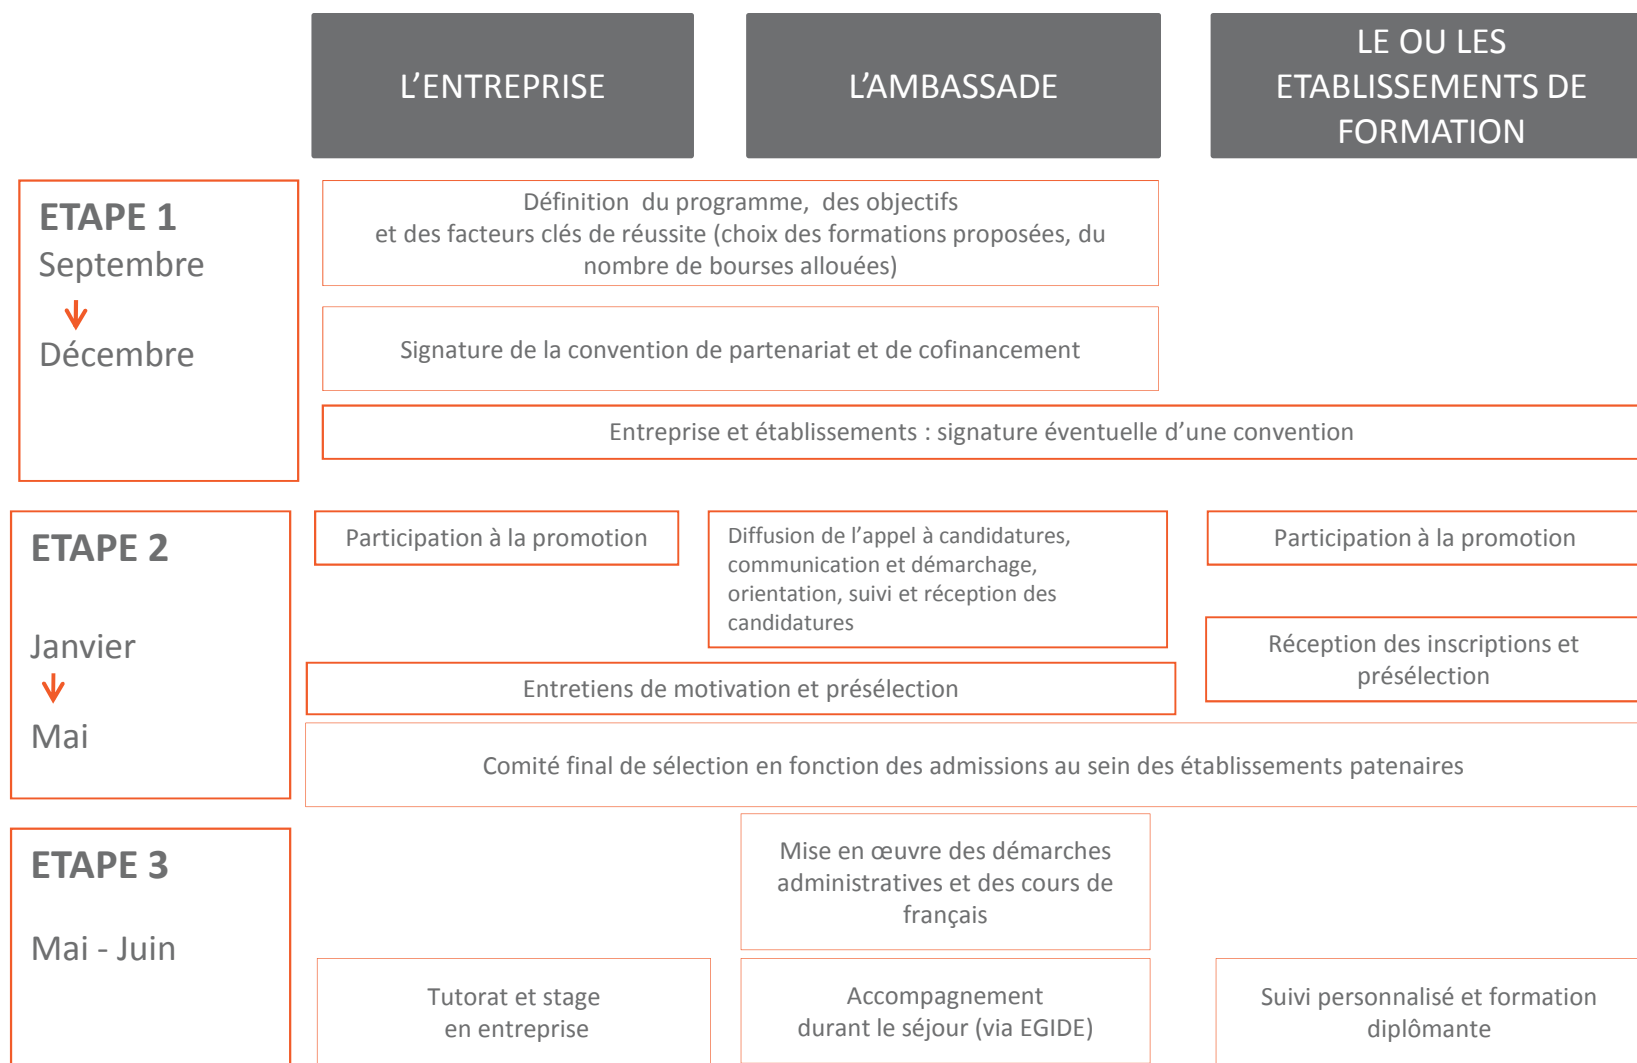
L'ENTREPRISE

L'AMBASSADE

LE OU LES ETABLISSEMENTS DE FORMATION

ETAPE 1
Septembre
Décembre

Définition du programme, des objectifs et des facteurs clés de réussite (choix des formations proposées, du nombre de bourses allouées)

Signature de la convention de partenariat et de cofinancement

Entreprise et établissements : signature éventuelle d'une convention

ETAPE 2
Janvier
Mai

Participation à la promotion

Diffusion de l'appel à candidatures, communication et démarchage, orientation, suivi et réception des candidatures

Participation à la promotion

Réception des inscriptions et présélection

Entretiens de motivation et présélection

Comité final de sélection en fonction des admissions au sein des établissements patenaires

ETAPE 3
Mai - Juin

Mise en œuvre des démarches administratives et des cours de français

Tutorat et stage en entreprise

Accompagnement durant le séjour (via EGIDE)

Suivi personnalisé et formation diplômante